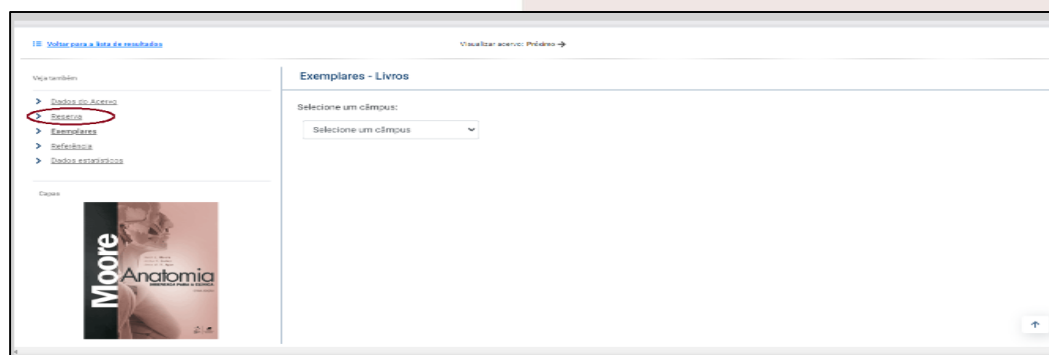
Voltar para a lista de resultados

Visualizar acervo: Próximo →

Veja também

Dados do Acervo
Reserva
Exemplares
Referência
Dados estatísticos

Capas

Moore
Anatomia
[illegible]

Exemplares - Livros

Selecione um câmpus:

Selecione um câmpus

↑